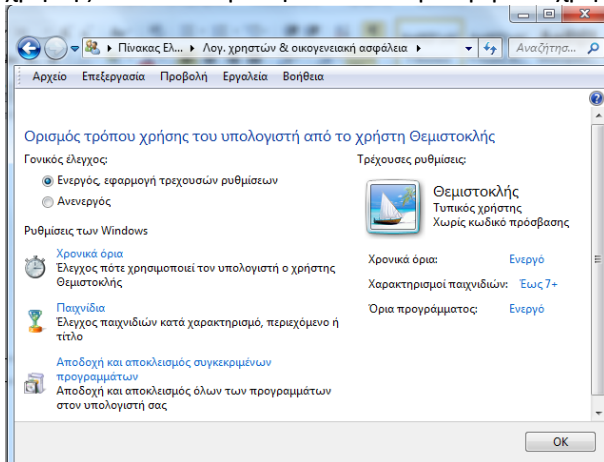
Πίνακας Ελ... ▸ Λογ. χρηστών & οικογενειακή ασφάλεια ▸

Αναζήτηση...

Αρχείο Επεξεργασία Προβολή Εργαλεία Βοήθεια

Ορισμός τρόπου χρήσης του υπολογιστή από το χρήστη Θεμιστοκλής

Γονικός έλεγχος:

Ενεργός, εφαρμογή τρεχουσών ρυθμίσεων

Ανενεργός

Ρυθμίσεις των Windows

Χρονικά όρια
Έλεγχος πότε χρησιμοποιεί τον υπολογιστή ο χρήστης Θεμιστοκλής

Παιχνίδια
Έλεγχος παιχνιδιών κατά χαρακτηρισμό, περιεχόμενο ή τίτλο

Αποδοχή και αποκλεισμός συγκεκριμένων προγραμμάτων
Αποδοχή και αποκλεισμός όλων των προγραμμάτων στον υπολογιστή σας

Τρέχουσες ρυθμίσεις:

Θεμιστοκλής
Τυπικός χρήστης
Χωρίς κωδικό πρόσβασης

Χρονικά όρια: Ενεργό

Χαρακτηρισμοί παιχνιδιών: Έως 7+

Όρια προγράμματος: Ενεργό

OK